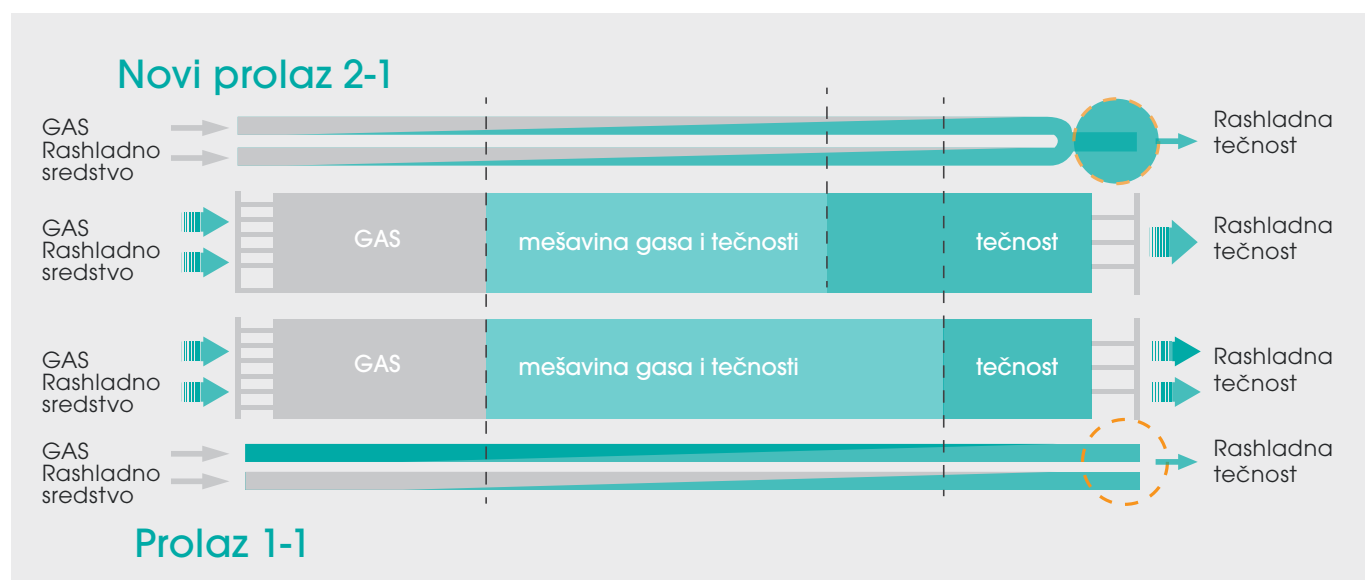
Novi prolaz 2-1

GAS
Rashladno
sredstvo

Rashladna
tečnost

GAS
Rashladno
sredstvo

GAS

mešavina gasa i tečnosti

tečnost

Rashladna
tečnost

GAS
Rashladno
sredstvo

GAS

mešavina gasa i tečnosti

tečnost

Rashladna
tečnost

GAS
Rashladno
sredstvo

Rashladna
tečnost

Prolaz 1-1